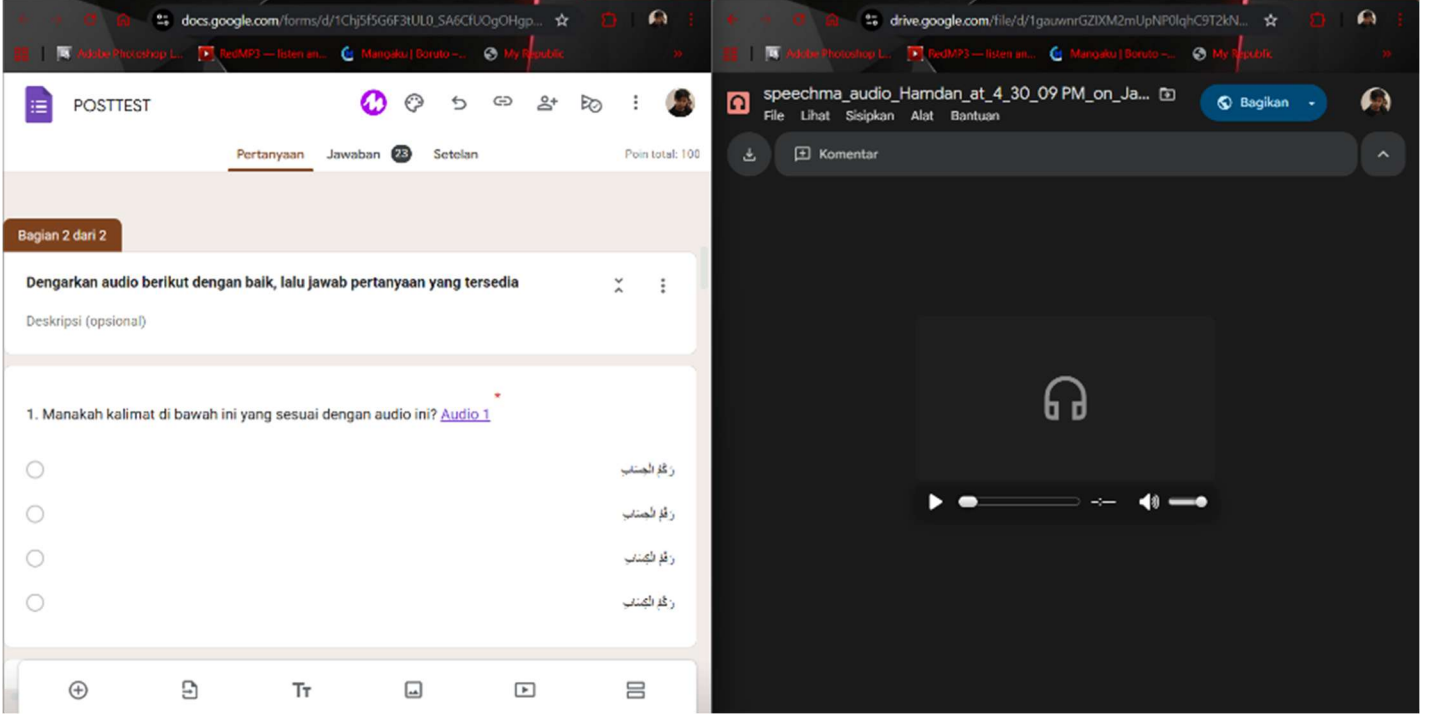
docs.google.com/forms/d/1Chj5f5G6F3tUL0_SA6CfUOgOHgp...

Adobe Photoshop L... RedMP3 — listen an... Mangaku | Boruto –... My Republic

POSTTEST

Pertanyaan Jawaban 23 Setelan

Poin total: 100

Bagian 2 dari 2

Dengarkan audio berikut dengan baik, lalu jawab pertanyaan yang tersedia

Deskripsi (opsional)

1. Manakah kalimat di bawah ini yang sesuai dengan audio ini? Audio 1 *

رَقْمُ الحِسَابِ

رَقْمُ الحِسَابِ

رَقْمُ الكِتَابِ

رَقْمُ الكِتَابِ

drive.google.com/file/d/1gauwnrGZIXM2mUpNP0lqhC9T2kN...

Adobe Photoshop L... RedMP3 — listen an... Mangaku | Boruto –... My Republic

speechma_audio_Hamdan_at_4_30_09 PM_on_Ja...

File Lihat Sisipkan Alat Bantuan

Bagikan

Komentar

-:--